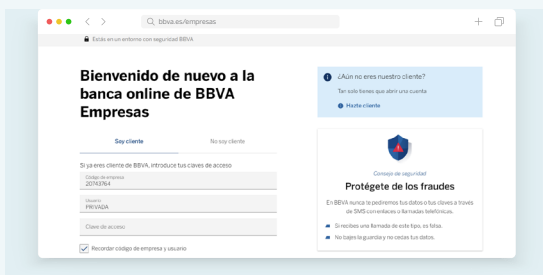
bbva.es/empresas

Estás en un entorno con seguridad BBVA

Bienvenido de nuevo a la banca online de BBVA Empresas

Soy cliente

No soy cliente

Si ya eres cliente de BBVA, introduce tus claves de acceso

Código de empresa
20743764

Usuario
PRIVADA

Clave de acceso

Recordar código de empresa y usuario

¿Aún no eres nuestro cliente?

Tan solo tienes que abrir una cuenta

Hazte cliente

Consejo de seguridad

Protégete de los fraudes

En BBVA nunca te pediremos tus datos o tus claves a través de SMS con enlaces o llamadas telefónicas.

Si recibes una llamada de este tipo, es falsa.

No bajes la guardia y no cedas tus datos.